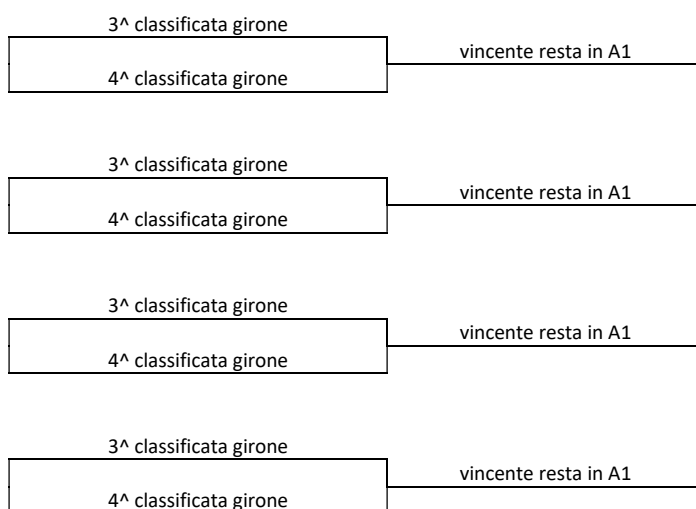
3^ classificata girone
4^ classificata girone
vincente resta in A1

3^ classificata girone
4^ classificata girone
vincente resta in A1

3^ classificata girone
4^ classificata girone
vincente resta in A1

3^ classificata girone
4^ classificata girone
vincente resta in A1